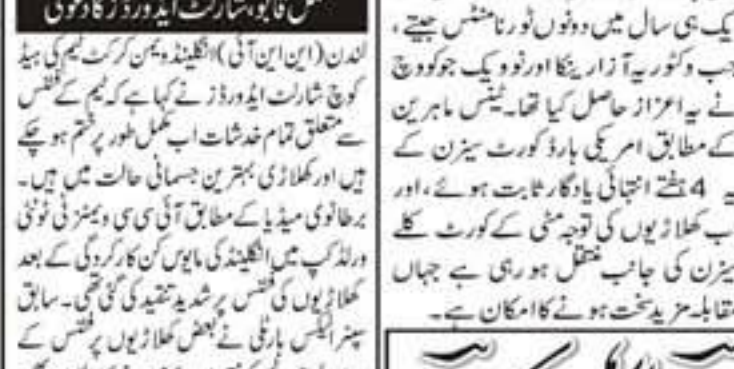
مکمل فٹ ہونے کا شارلٹ ایڈورڈز کا دعویٰ

لندن (این این آئی) انگلینڈ ویمن کرکٹ ٹیم کی ہیڈ کوچ شارلٹ ایڈورڈز نے کہا ہے کہ ٹیم کے فٹنس سے متعلق تمام خدشات اب مکمل طور پر ختم ہو چکے ہیں اور کھلاڑی بہترین جسمانی حالت میں ہیں۔ برطانوی میڈیا کے مطابق آئی سی سی ویمنز ٹی ٹوئنٹی ورلڈکپ میں انگلینڈ کی مایوس کن کارکردگی کے بعد کھلاڑیوں کی فٹنس پر شدید تنقید کی گئی تھی۔ سابق سنٹر الیکس ہارٹلی نے بعض کھلاڑیوں پر فٹنس کے

یک ہی سال میں دونوں ٹورنامنٹس جیتے، جب وکٹوریہ آزارینکا اور نوویک جوکووچ نے یہ اعزاز حاصل کیا تھا۔ ٹینس ماہرین کے مطابق امریکی ہارڈ کورٹ سیزن کے یہ 4 ہفتے انتہائی یادگار ثابت ہوئے، اور اب کھلاڑیوں کی توجہ مٹی کے کورٹ کے سیزن کی جانب منتقل ہو رہی ہے جہاں مقابلہ مزید سخت ہونے کا امکان ہے۔